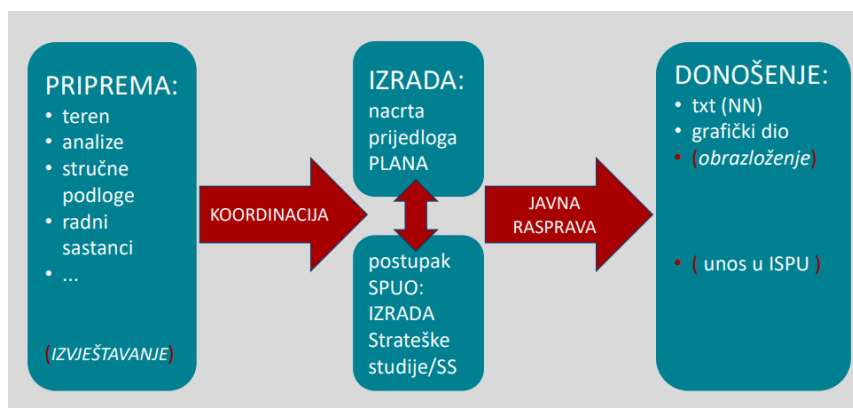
PRIPREMA:
- teren
- analize
- stručne podloge
- radni sastanci
- ...

(IZVJEŠTAVANJE)

KOORDINACIJA

IZRADA:
nacrta prijedloga PLANA

postupak SPUO:
IZRADA Strateške studije/SS

JAVNA RASPRAVA

DONOŠENJE:
- txt (NN)
- grafički dio
- (obrazloženje)

- ( unos u ISPU )